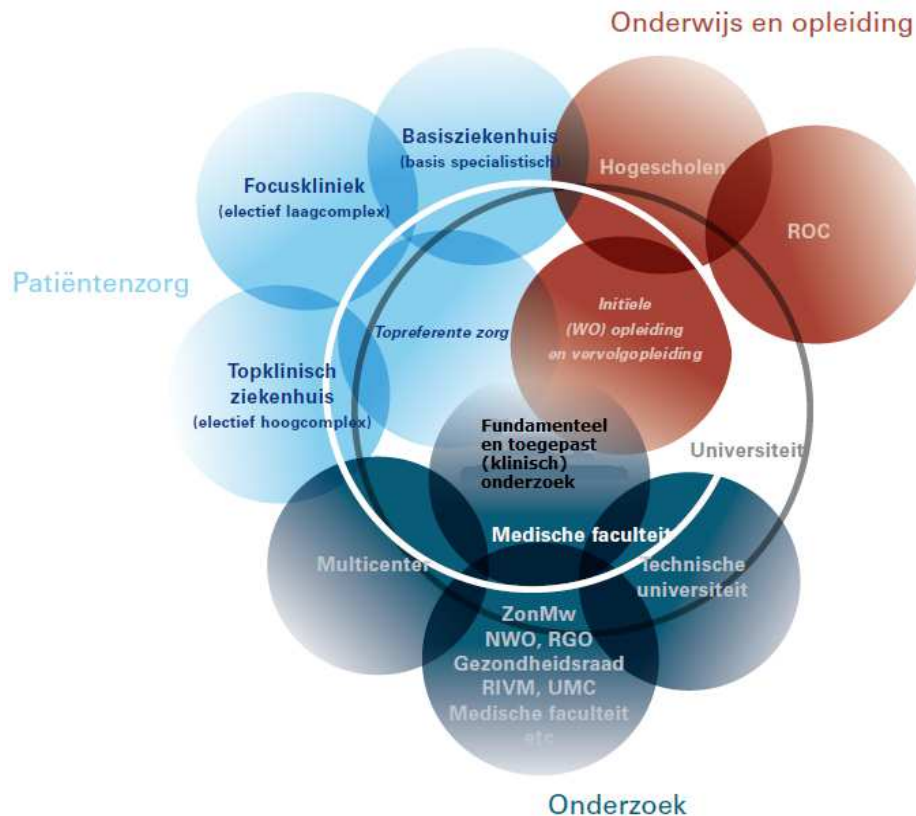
Onderwijs en opleiding

Basisziekenhuis
(basis specialistisch)

Hogescholen

Focuskliniek
(electief laagcomplex)

ROC

Patiëntenzorg

Topreferente zorg

Initiele
(WO) opleiding
en vervolgopleiding

Topklinisch
ziekenhuis
(electief hoogcomplex)

Fundamenteel
en toegepast
(klinisch)
onderzoek

Universiteit

Medische faculteit

Multicenter

Technische
universiteit

ZonMw
NWO, RGO
Gezondheidsraad
RIVM, UMC
Medische faculteit
etc

Onderzoek